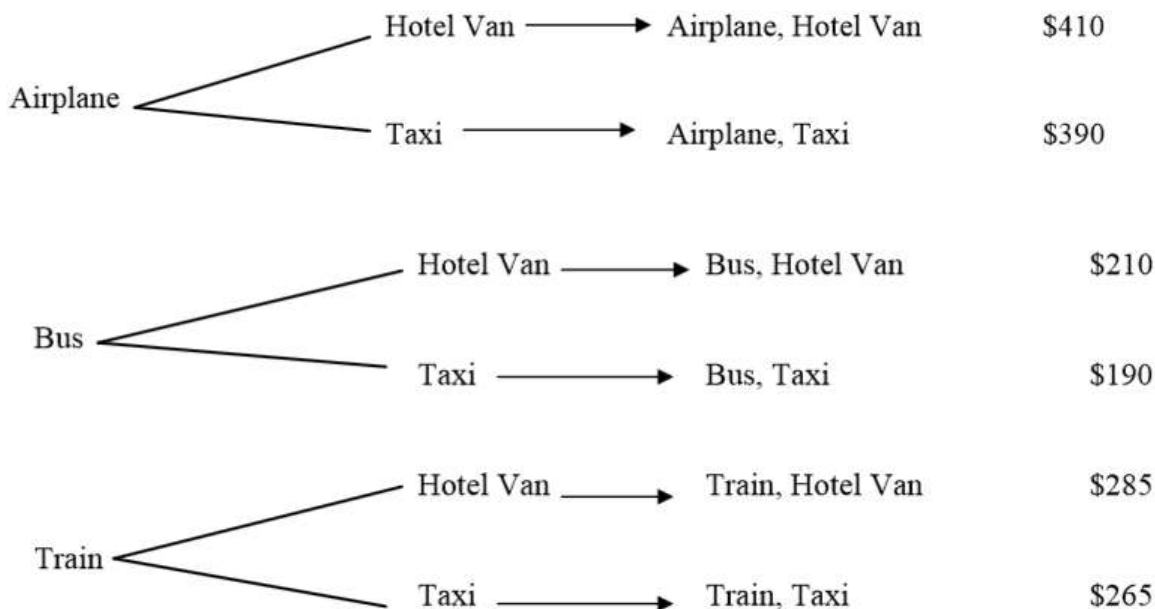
Airplane

Hotel Van → Airplane, Hotel Van $410

Taxi → Airplane, Taxi $390

Bus

Hotel Van → Bus, Hotel Van $210

Taxi → Bus, Taxi $190

Train

Hotel Van → Train, Hotel Van $285

Taxi → Train, Taxi $265